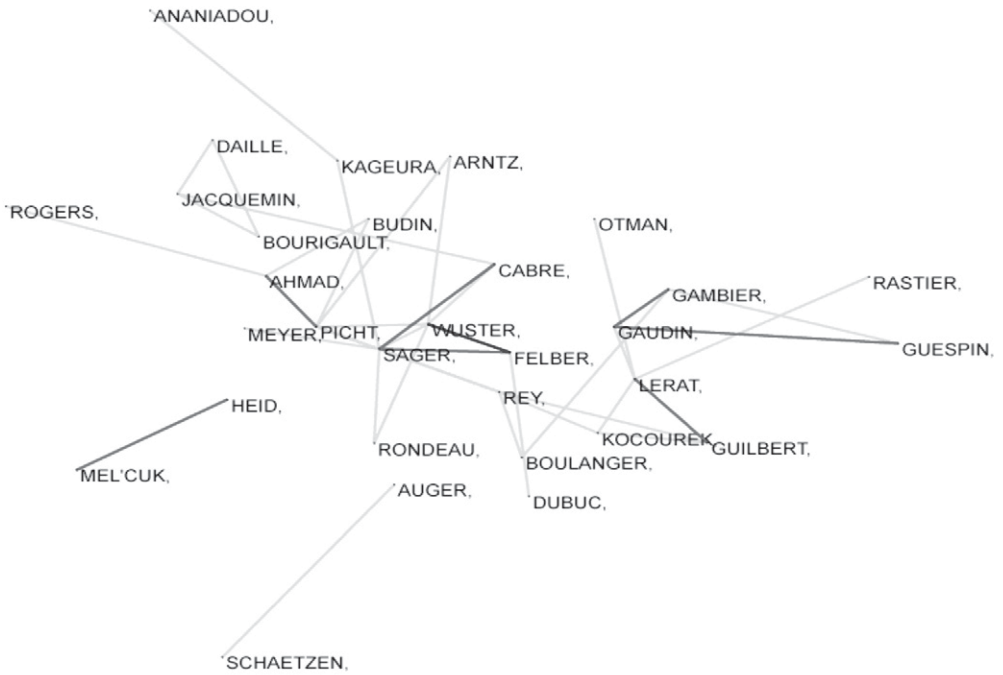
ANANIADOU,

DAILLE,

KAGEURA,

ARNTZ,

JACQUEMIN,

ROGERS,

BUDIN,

BOURIGAULT,

OTMAN,

CABRE,

AHMAD,

RASTIER,

GAMBIER,

MEYER,

PICHT,

WUSTER,

GAUDIN,

SAGER,

FELBER,

GUESPIN,

LERAT,

REY,

HEID,

KOCOUREK

GUILBERT,

RONDEAU,

BOULANGER,

MEL'CUK,

AUGER,

DUBUC,

SCHAETZEN,